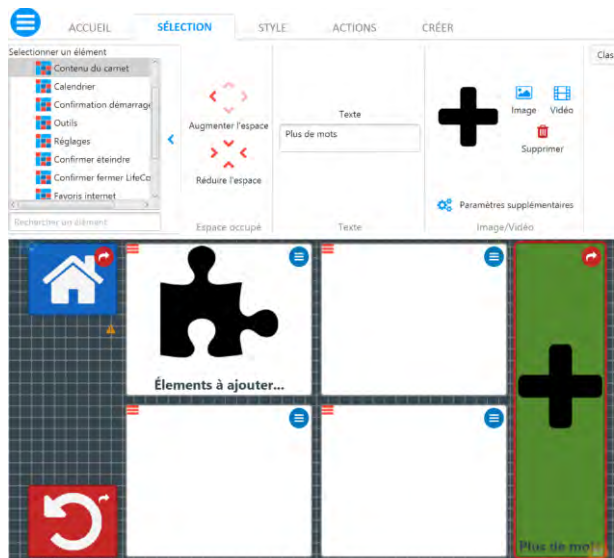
ACCUEIL SÉLECTION STYLE ACTIONS CRÉER

Selectionner un élément
Contenu du carnet
Calendrier
Confirmation démarrage
Outils
Réglages
Confirmer éteindre
Confirmer fermer LifeCo
Favoris internet
Rechercher un élément

Augmenter l'espace
Réduire l'espace
Espace occupé

Texte
Plus de mots
Texte

Image
Vidéo
Supprimer
Paramètres supplémentaires
Image/Vidéo

Clas

Élements à ajouter...

Plus de mo